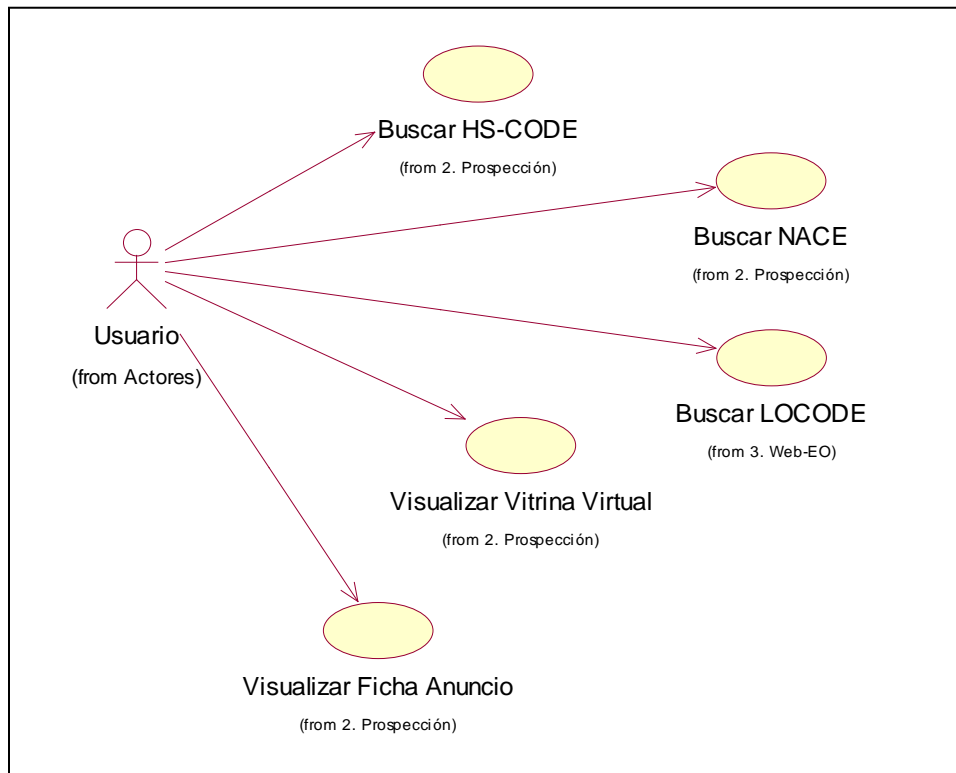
Buscar HS-CODE
(from 2. Prospección)

Buscar NACE
(from 2. Prospección)

Usuario
(from Actores)

Buscar LOCODE
(from 3. Web-EO)

Visualizar Vitrina Virtual
(from 2. Prospección)

Visualizar Ficha Anuncio
(from 2. Prospección)